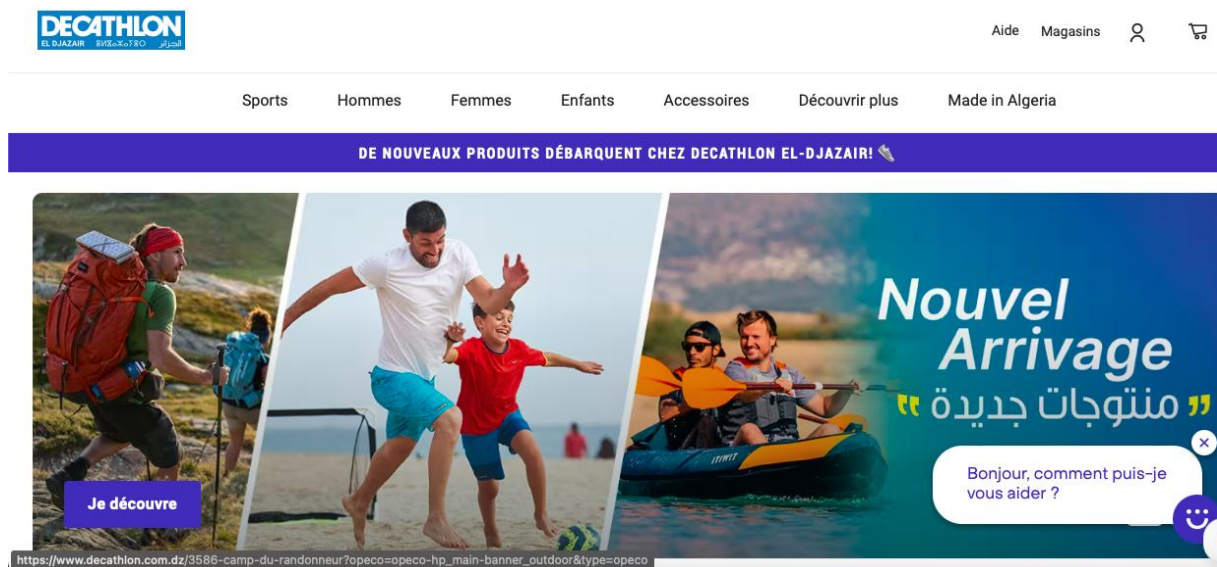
DECATHLON
EL DJAZAIR ⵍⴷⵣⴰⵢⴻⵔ الجزائر

Aide Magasins

Sports Hommes Femmes Enfants Accessoires Découvrir plus Made in Algeria

DE NOUVEAUX PRODUITS DÉBARQUENT CHEZ DECATHLON EL-DJAZAIR!

Nouvel Arrivage
" منتوجات جديدة "

Je découvre

ITIWIT

Bonjour, comment puis-je vous aider ?

https://www.decathlon.com.dz/3586-camp-du-randonneur?opeco=opeco-hp_main-banner_outdoor&type=opeco